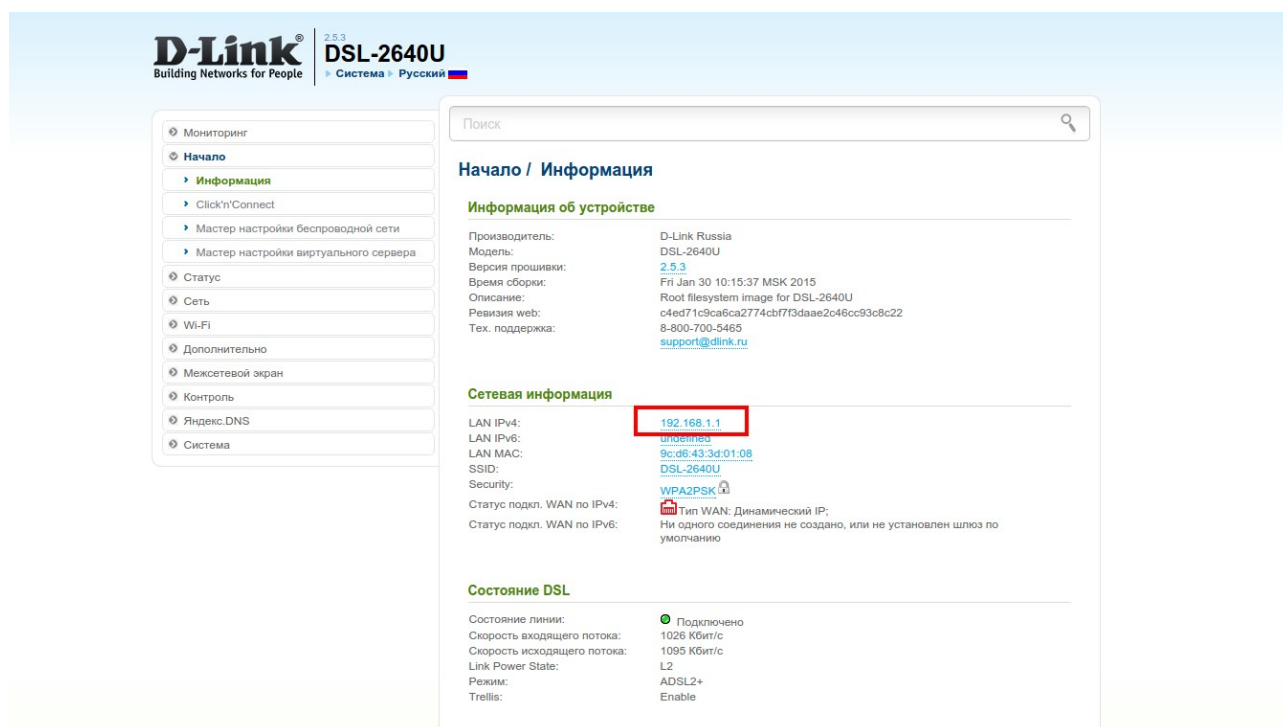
D-Link®
Building Networks for People

2.5.3
DSL-2640U
Система Русский

Мониторинг
Начало
Информация
Click'n'Connect
Мастер настройки беспроводной сети
Мастер настройки виртуального сервера
Статус
Сеть
Wi-Fi
Дополнительно
Межсетевой экран
Контроль
Яндекс.DNS
Система

Поиск

Начало / Информация

Информация об устройстве

| | |
|---|---|
| Производитель: | D-Link Russia |
| Модель: | DSL-2640U |
| Версия прошивки: | 2.5.3 |
| Время сборки: | Fri Jan 30 10:15:37 MSK 2015 |
| Описание: | Root filesystem image for DSL-2640U |
| Ревизия web: | c4ed71c9ca6ca2774cbf7f3daae2c46cc93c8c22 |
| Тех. поддержка: | 8-800-700-5465 support@dlink.ru |

Сетевая информация

| | |
|---|---|
| LAN IPv4: | 192.168.1.1 |
| LAN IPv6: | undefined |
| LAN MAC: | 9c:d6:43:3d:01:08 |
| SSID: | DSL-2640U |
| Security: | WPA2PSK |
| Статус подкл. WAN по IPv4: | Тип WAN: Динамический IP; |
| Статус подкл. WAN по IPv6: | Ни одного соединения не создано, или не установлен шлюз по умолчанию |

Состояние DSL

| | |
|---|---|
| Состояние линии: | Подключено |
| Скорость входящего потока: | 1026 Кбит/с |
| Скорость исходящего потока: | 1095 Кбит/с |
| Link Power State: | L2 |
| Режим: | ADSL2+ |
| Trellis: | Enable |